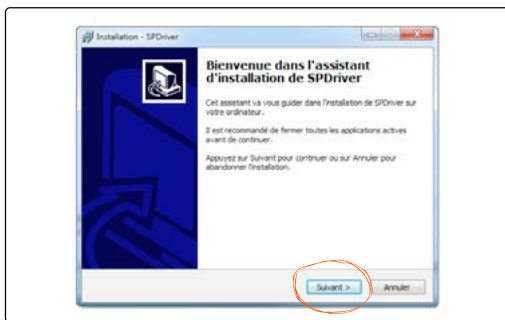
Installation - SPDriver

Bienvenue dans l'assistant d'installation de SPDriver

Cet assistant va vous guider dans l'installation de SPDriver sur votre ordinateur.

Il est recommandé de fermer toutes les applications actives avant de continuer.

Appuyez sur Suivant pour continuer ou sur Annuler pour abandonner l'installation.

Suivant >
Annuler